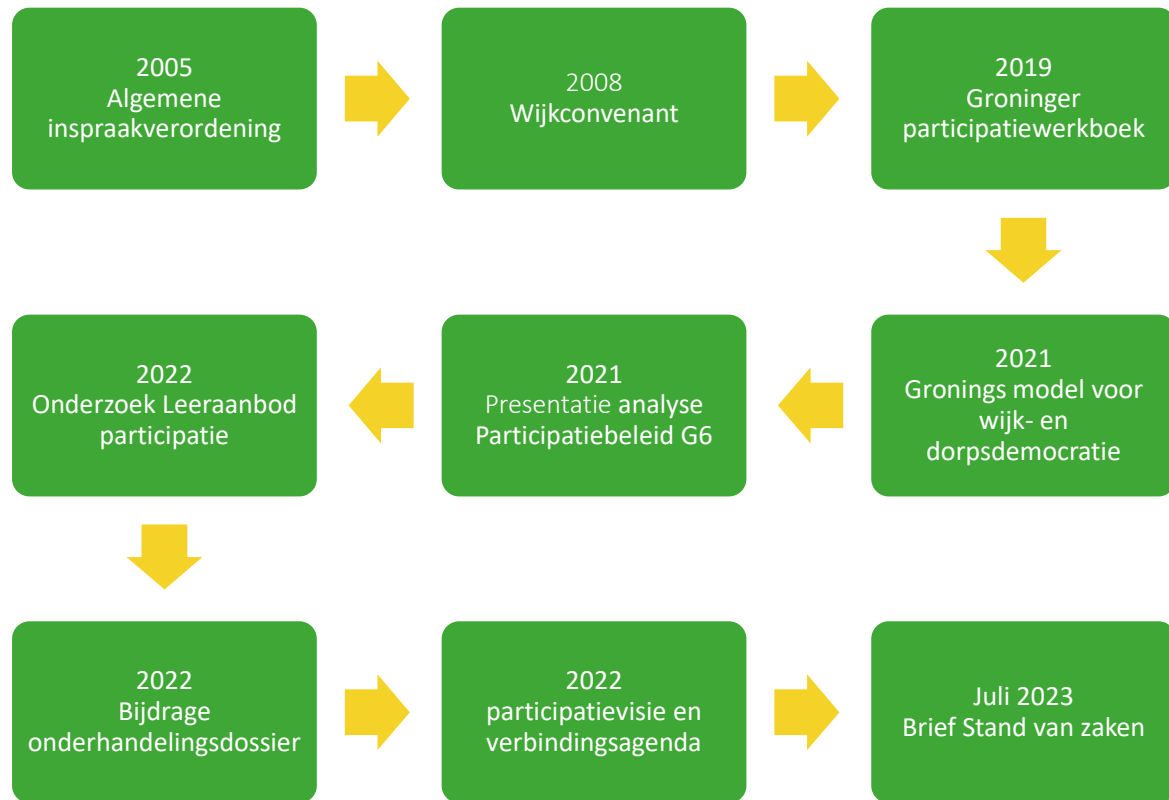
2005
Algemene inspraakverordening

2008
Wijkconvenant

2019
Groninger participatiewerkboek

2021
Gronings model voor wijk- en dorpsdemocratie

2021
Presentatie analyse Participatiebeleid G6

2022
Onderzoek Leeraanbod participatie

2022
Bijdrage onderhandelingsdossier

2022
participatievisie en verbindingsagenda

Juli 2023
Brief Stand van zaken